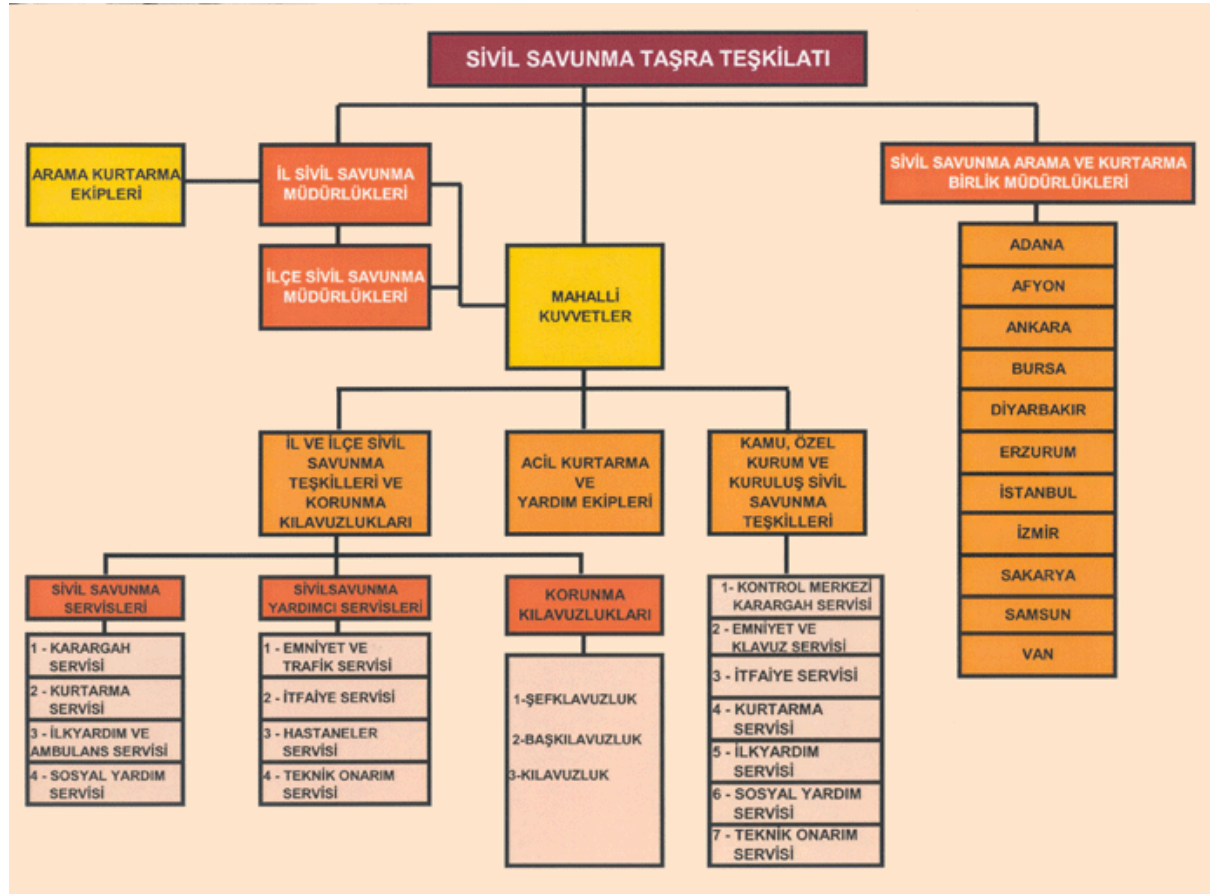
SİVİL SAVUNMA TAŞRA TEŞKİLATI

ARAMA KURTARMA EKİPLERİ

İL SİVİL SAVUNMA MÜDÜRLÜKLERİ

İLÇE SİVİL SAVUNMA MÜDÜRLÜKLERİ

MAHALLİ KUVVETLER

SİVİL SAVUNMA ARAMA VE KURTARMA BİRLİK MÜDÜRLÜKLERİ

ADANA
AFYON
ANKARA
BURSA
DİYARBAKIR
ERZURUM
İSTANBUL
İZMİR
SAKARYA
SAMSUN
VAN

İL VE İLÇE SİVİL SAVUNMA TEŞKİLLERİ VE KORUNMA KILAVUZLUKLARI

ACİL KURTARMA VE YARDIM EKİPLERİ

KAMU, ÖZEL KURUM VE KURULUŞ SİVİL SAVUNMA TEŞKİLLERİ

SİVİL SAVUNMA SERVİSLERİ
1 - KARARGAH SERVİSİ
2 - KURTARMA SERVİSİ
3 - İLKYARDIM VE AMBULANS SERVİSİ
4 - SOSYAL YARDIM SERVİSİ

SİVİLSAVUNMA YARDIMCI SERVİSLERİ
1 - EMNİYET VE TRAFİK SERVİSİ
2 - İTFAİYE SERVİSİ
3 - HASTANELER SERVİSİ
4 - TEKNİK ONARIM SERVİSİ

KORUNMA KILAVUZLUKLARI
1-ŞEFKLAVUZLUK
2-BAŞKILAVUZLUK
3-KILAVUZLUK

1 - KONTROL MERKEZİ KARARGAH SERVİSİ
2 - EMNİYET VE KLAVUZ SERVİSİ
3 - İTFAİYE SERVİSİ
4 - KURTARMA SERVİSİ
5 - İLKYARDIM SERVİSİ
6 - SOSYAL YARDIM SERVİSİ
7 - TEKNİK ONARIM SERVİSİ